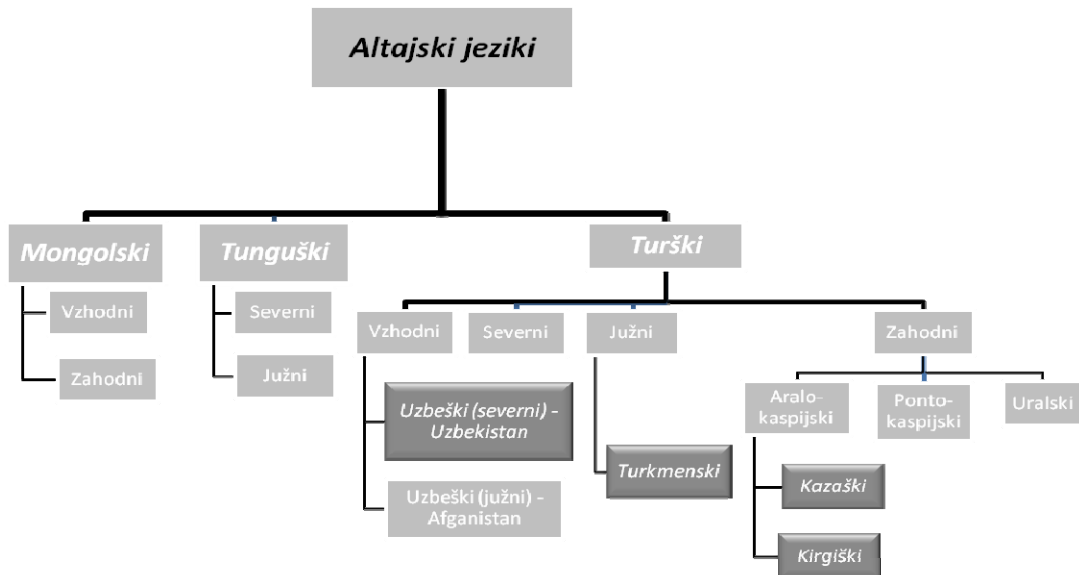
Altajski jeziki

Mongolski

Vzhodni

Zahodni

Tunguški

Severni

Južni

Turški

Vzhodni

Uzbeški (severni) - Uzbekistan

Uzbeški (južni) - Afganistan

Severni

Južni

Turkmenski

Zahodni

Aralo-kaspijski

Kazaški

Kirgiški

Ponto-kaspijski

Uralski